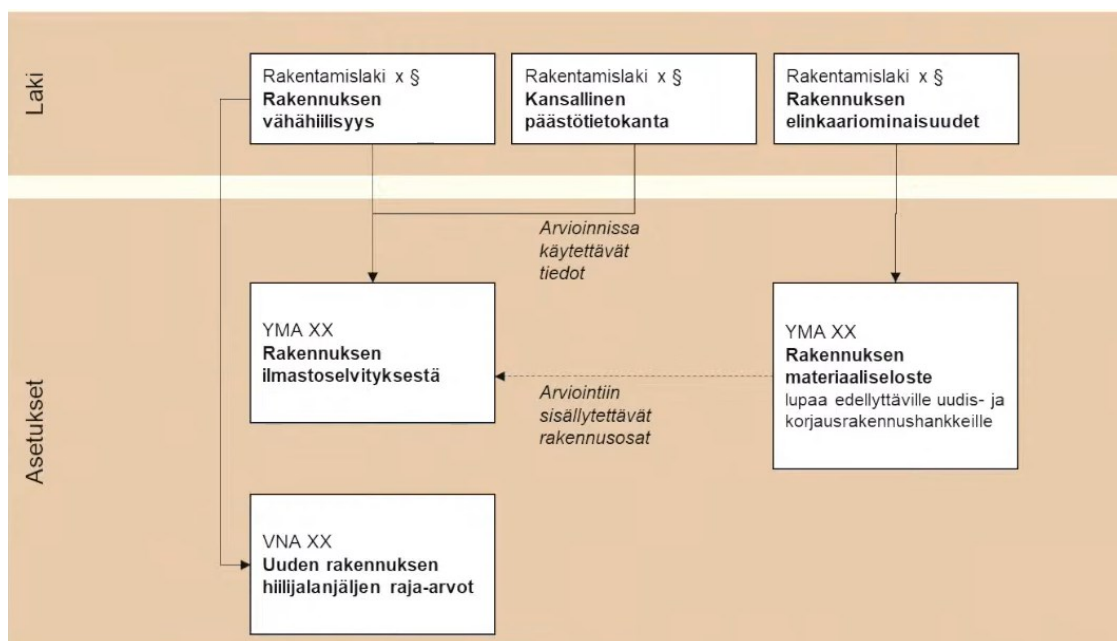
Laki

Rakentamislaki x §
**Rakennuksen vähähiilisyys**

Rakentamislaki x §
**Kansallinen päästötietokanta**

Rakentamislaki x §
**Rakennuksen elinkaariominaisuudet**

*Arvioinnissa käytettävät tiedot*

Asetukset

YMA XX
**Rakennuksen ilmastoselvityksestä**

*Arviointiin sisällytettävät rakennusosat*

YMA XX
**Rakennuksen materiaaliseloste**
lupaa edellyttäville uudis- ja korjausrakennushankkeille

VNA XX
**Uuden rakennuksen hiilijalanjäljen raja-arvot**